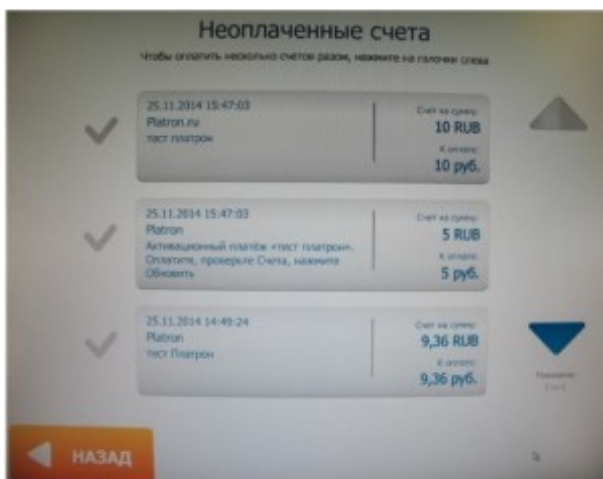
Неоплаченные счета

Чтобы оплатить несколько счетов разом, нажмите на галочки слева

25.11.2014 15:47:03
Platron.ru
тест платрон

Счет на сумму:
10 RUB
К оплате:
10 руб.

25.11.2014 15:47:03
Platron
Активационный платёж «тест платрон». Оплатите, проверьте Счета, нажмите Обновить

Счет на сумму:
5 RUB
К оплате:
5 руб.

25.11.2014 14:49:24
Platron
тест Платрон

Счет на сумму:
9,36 RUB
К оплате:
9,36 руб.

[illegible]

НАЗАД